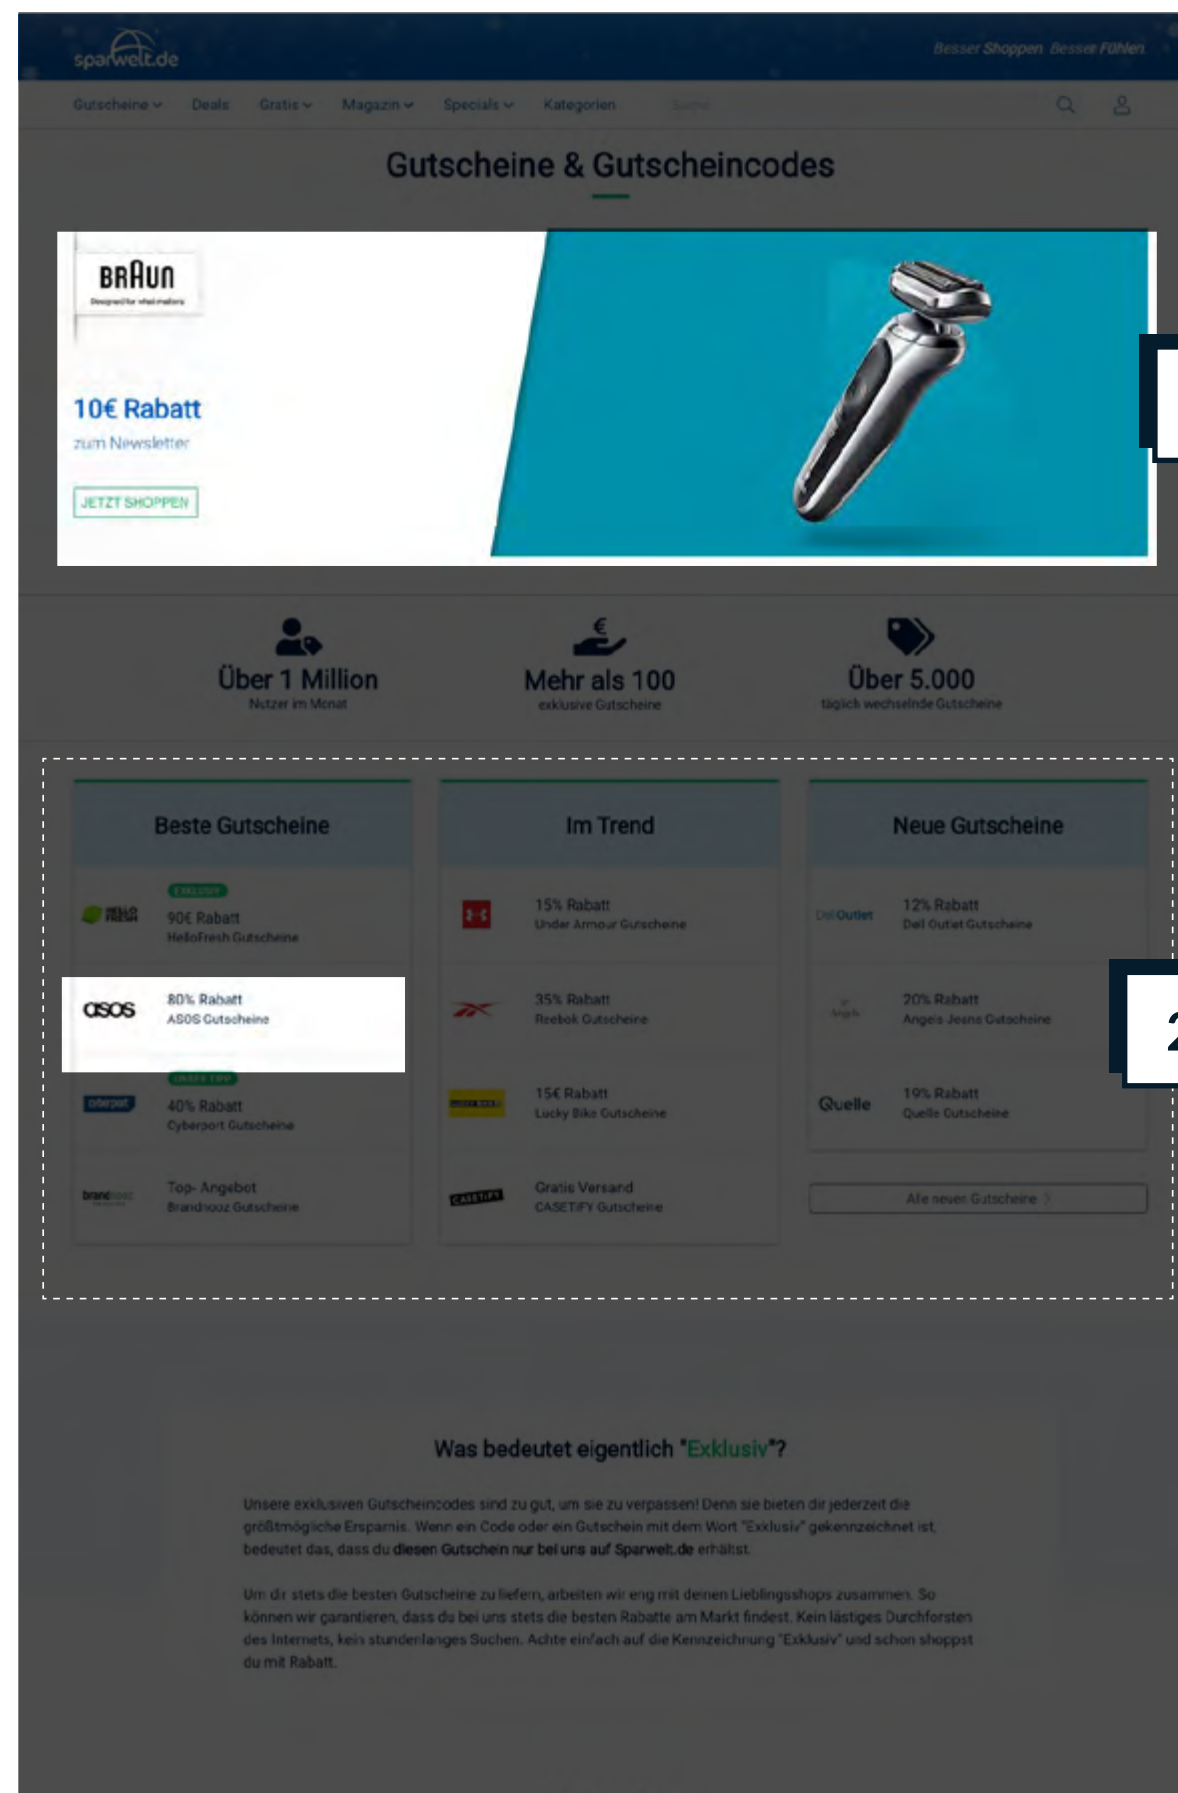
sparwelt.de

Besser Shoppen. Besser Fühlen.

Gutscheine Deals Gratis Magazin Specials Kategorien

Gutscheine & Gutscheincodes

BRAUN
Designed for what matters

10€ Rabatt
zum Newsletter

JETZT SHOPPEN

Über 1 Million
Nutzer im Monat

Mehr als 100
exklusive Gutscheine

Über 5.000
täglich wechselnde Gutscheine

Beste Gutscheine

EXKLUSIV
90€ Rabatt
HelloFresh Gutscheine

asos
80% Rabatt
ASOS Gutscheine

40% Rabatt
Cyberport Gutscheine

Top- Angebot
Brandnooz Gutscheine

Im Trend

15% Rabatt
Under Armour Gutscheine

35% Rabatt
Reebok Gutscheine

15€ Rabatt
Lucky Bike Gutscheine

CASETIFY
Gratis Versand
CASETIFY Gutscheine

Neue Gutscheine

Dell Outlet
12% Rabatt
Dell Outlet Gutscheine

20% Rabatt
Angels Jeans Gutscheine

Quelle
10% Rabatt
Quelle Gutscheine

Alle neuen Gutscheine

2

Was bedeutet eigentlich "Exklusiv"?

Unsere exklusiven Gutscheincodes sind zu gut, um sie zu verpassen! Denn sie bieten dir jederzeit die größtmögliche Ersparnis. Wenn ein Code oder ein Gutschein mit dem Wort "Exklusiv" gekennzeichnet ist, bedeutet das, dass du diesen Gutschein nur bei uns auf Sparwelt.de erhältst.

Um dir stets die besten Gutscheine zu liefern, arbeiten wir eng mit deinen Lieblingsshops zusammen. So können wir garantieren, dass du bei uns stets die besten Rabatte am Markt findest. Kein lästiges Durchforsten des Internets, kein stundenlanges Suchen. Achte einfach auf die Kennzeichnung "Exklusiv" und schon shoppst du mit Rabatt.